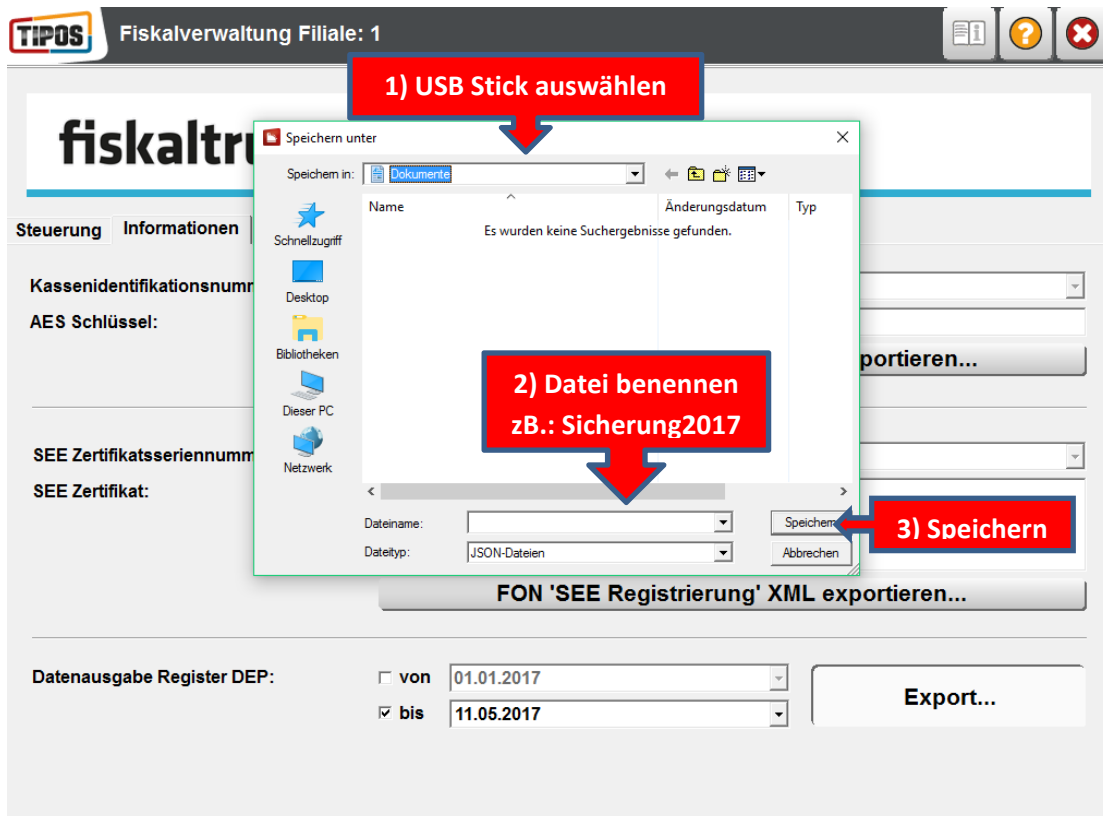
TIPOS Fiskalverwaltung Filiale: 1

1) USB Stick auswählen

fiskaltru

Speichern unter

Speichern in: Dokumente

Name Änderungsdatum Typ

Es wurden keine Suchergebnisse gefunden.

Schnellzugriff

Desktop

Bibliotheken

Dieser PC

Netzwerk

Steuerung Informationen

Kassenidentifikationsnum

AES Schlüssel:

portieren...

2) Datei benennen zB.: Sicherung2017

SEE Zertifikatsseriennumm

SEE Zertifikat:

Dateiname:

Dateityp: JSON-Dateien

Speichern

Abbrechen

3) Speichern

FON 'SEE Registrierung' XML exportieren...

Datenausgabe Register DEP:

von 01.01.2017

bis 11.05.2017

Export...